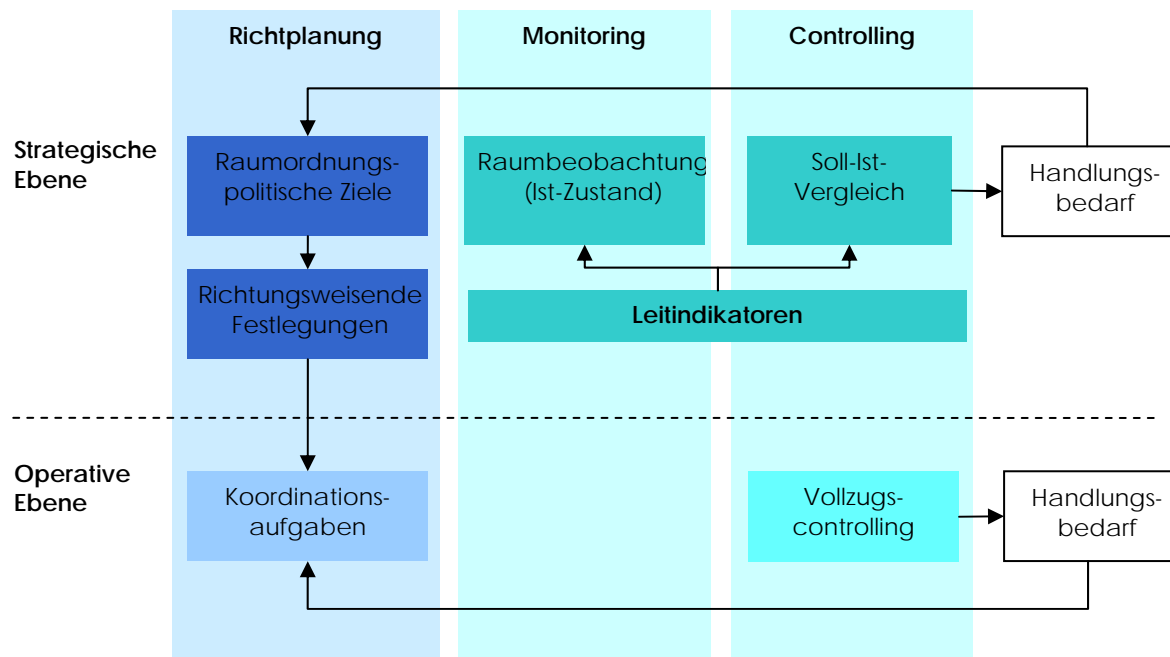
Richtplanung

Monitoring

Controlling

Strategische Ebene

Raumordnungspolitische Ziele

Raumbeobachtung (Ist-Zustand)

Soll-Ist-Vergleich

Handlungsbedarf

Richtungsweisende Festlegungen

Leitindikatoren

Operative Ebene

Koordinationsaufgaben

Vollzugscontrolling

Handlungsbedarf